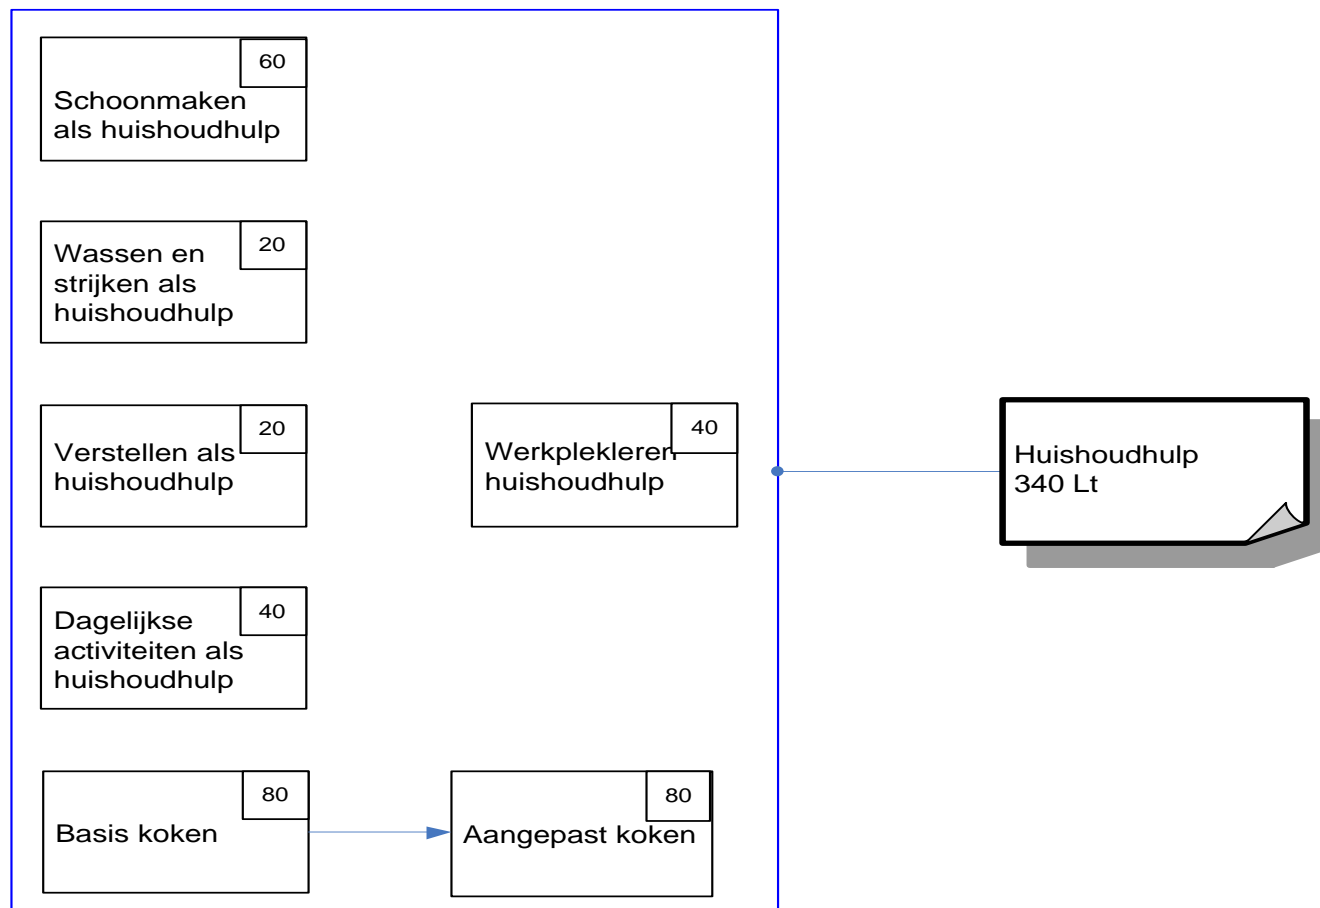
60
Schoonmaken als huishoudhulp

20
Wassen en strijken als huishoudhulp

20
Verstellen als huishoudhulp

40
Werkpleklerenhuishoudhulp

40
Dagelijkse activiteiten als huishoudhulp

80
Basis koken

80
Aangepast koken

Huishoudhulp
340 Lt